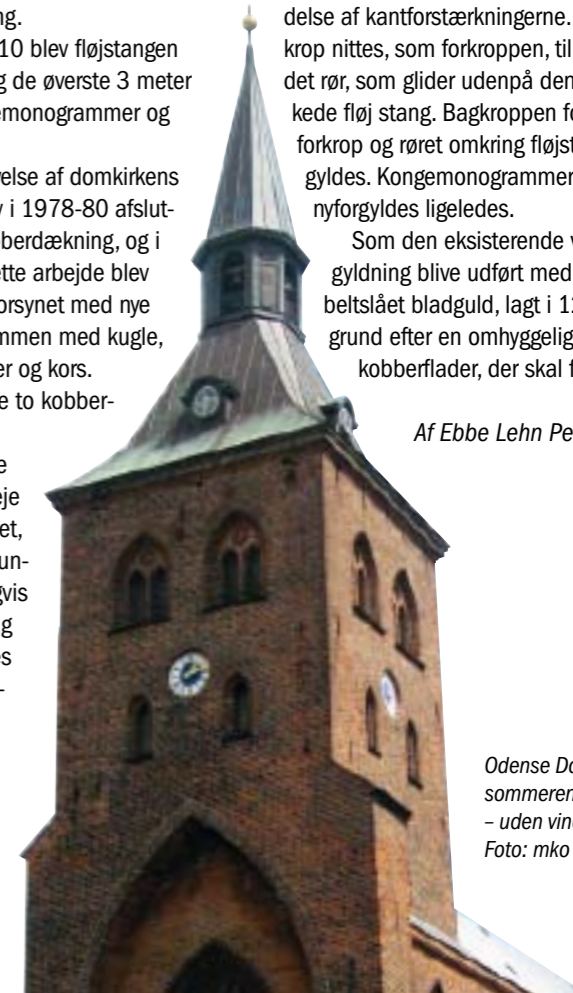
ng.
10 blev fløjstangen
g de øverste 3 meter
emonogrammer og

velse af domkirkens
v i 1978-80 afslut-
berdækning, og i
ette arbejde blev
forsynet med nye
mmen med kugle,
er og kors.
e to kobber-

e
eje
et,
un-
gvis
g
s

delse af kantforstærkningerne.
krop nittes, som forkroppen, til
det rør, som glider udenpå den
kede fløj stang. Bagkroppen fo
forkrop og røret omkring fløjst
gyldes. Kongemonogrammer
nyforgyldes ligeledes.

Som den eksisterende v
gyldning blive udført med
beltslået bladguld, lagt i 1
grund efter en omhyggelig
kobberflader, der skal f

Af Ebbe Lehn Pe

Odense Do
sommeren
– uden vin
Foto: mko